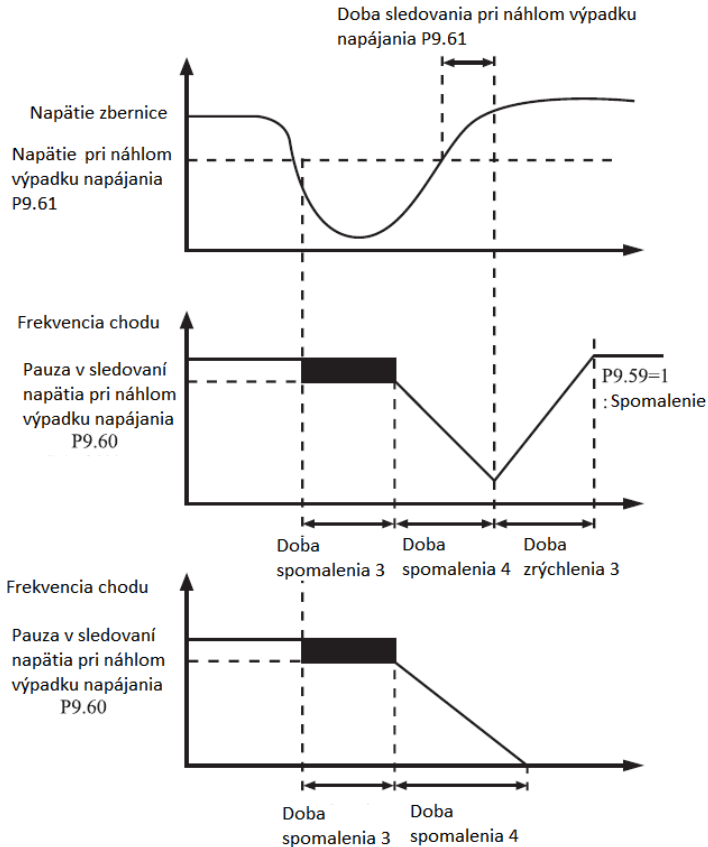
Doba sledovania pri náhlom výpadku napájania P9.61

Napätie zbernice

Napätie pri náhlom výpadku napájania P9.61

Frekvencia chodu

Pauza v sledovaní napätia pri náhlom výpadku napájania P9.60

P9.59=1 : Spomalenie

Doba spomalenia 3

Doba spomalenia 4

Doba zrýchlenia 3

Frekvencia chodu

Pauza v sledovaní napätia pri náhlom výpadku napájania P9.60

Doba spomalenia 3

Doba spomalenia 4